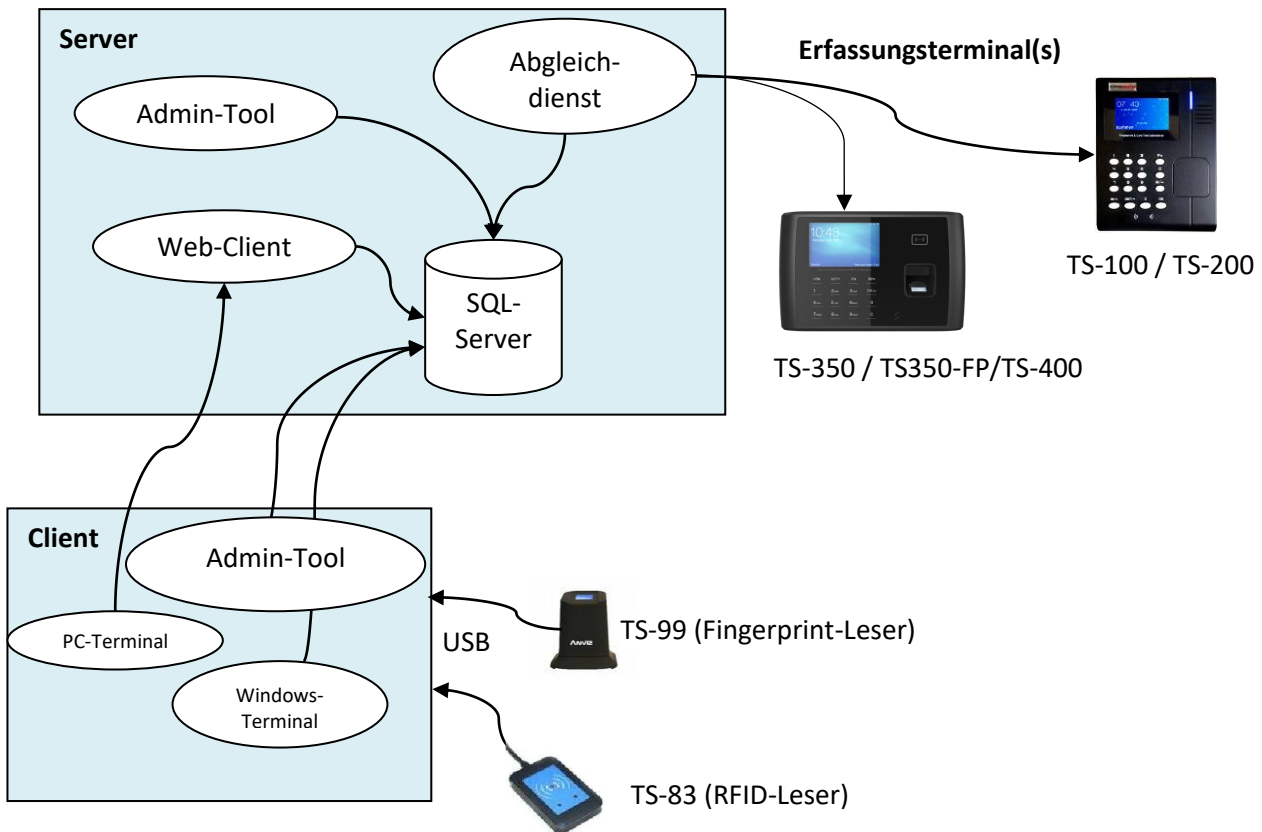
Server

Abgleichdienst

Admin-Tool

Web-Client

SQL-Server

Erfassungsterminal(s)

TS-100 / TS-200

TS-350 / TS350-FP/TS-400

Client

Admin-Tool

PC-Terminal

Windows-Terminal

USB

TS-99 (Fingerprint-Leser)

TS-83 (RFID-Leser)